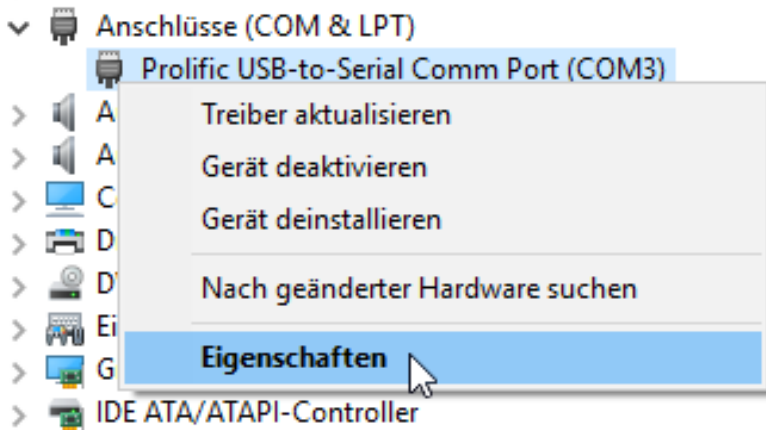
Anschlüsse (COM & LPT)
Prolific USB-to-Serial Comm Port (COM3)
A
A
C
D
D
Ei
G
IDE ATA/ATAPI-Controller

Treiber aktualisieren
Gerät deaktivieren
Gerät deinstallieren
Nach geänderter Hardware suchen
Eigenschaften